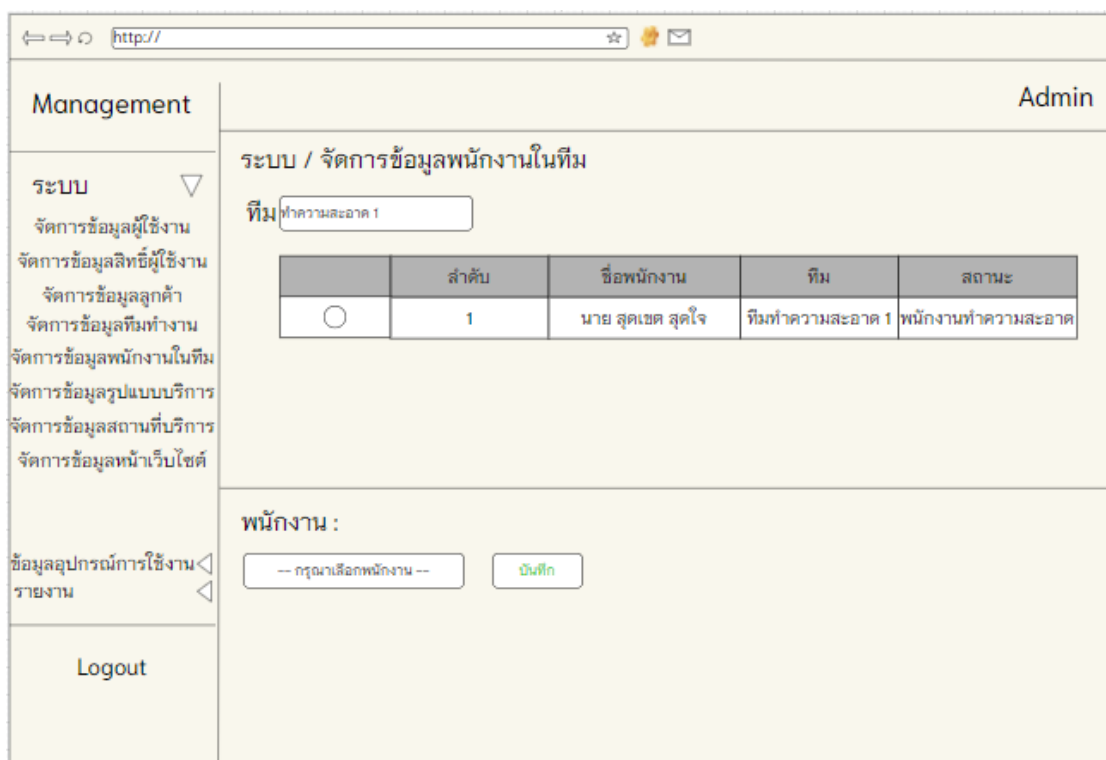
http://

Management

Admin

ระบบ

จัดการข้อมูลผู้ใช้งาน
จัดการข้อมูลสิทธิ์ผู้ใช้งาน
จัดการข้อมูลลูกค้า
จัดการข้อมูลทีมทำงาน
จัดการข้อมูลพนักงานในทีม
จัดการข้อมูลรูปแบบบริการ
จัดการข้อมูลสถานที่บริการ
จัดการข้อมูลหน้าเว็บไซต์

ข้อมูลอุปกรณ์การใช้งาน
รายงาน

Logout

ระบบ / จัดการข้อมูลพนักงานในทีม

ทีม ทำความสะอาด 1

| | ลำดับ | ชื่อพนักงาน | ทีม | สถานะ |
|---|---|---|---|---|
| ○ | 1 | นาย สุดเขต สุดใจ | ทีมทำความสะอาด 1 | พนักงานทำความสะอาด |

พนักงาน :

-- กรุณาเลือกพนักงาน --

บันทึก